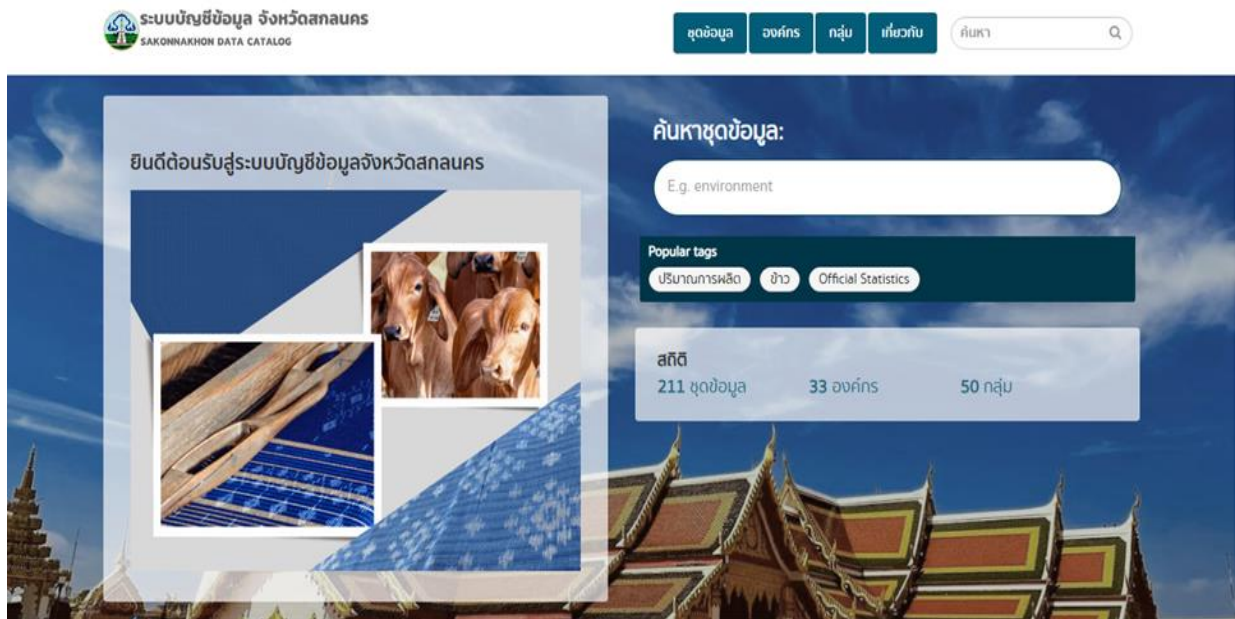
ระบบบัญชีข้อมูล จังหวัดสกลนคร
SAKONNAKHON DATA CATALOG

ชุดข้อมูล องค์กร กลุ่ม เกี่ยวกับ ค้นหา

ยินดีต้อนรับสู่ระบบบัญชีข้อมูลจังหวัดสกลนคร

ค้นหาชุดข้อมูล:

E.g. environment

Popular tags

ปริมาณการผลิต ข้าว Official Statistics

สถิติ

211 ชุดข้อมูล 33 องค์กร 50 กลุ่ม